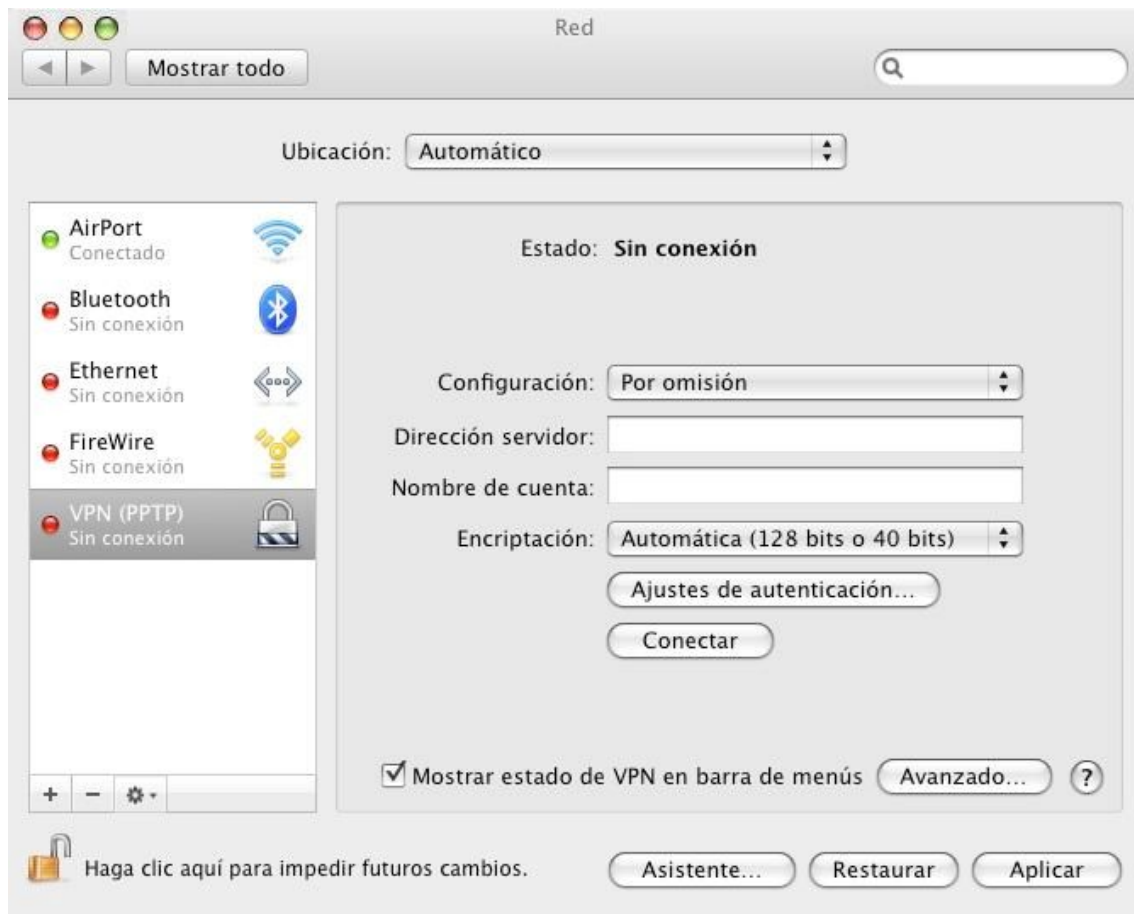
Red

Mostrar todo

Ubicación: Automático

AirPort
Conectado

Bluetooth
Sin conexión

Ethernet
Sin conexión

FireWire
Sin conexión

VPN (PPTP)
Sin conexión

+ −

Estado: Sin conexión

Configuración: Por omisión

Dirección servidor:

Nombre de cuenta:

Encriptación: Automática (128 bits o 40 bits)

Ajustes de autenticación...

Conectar

Mostrar estado de VPN en barra de menús

Avanzado...

?

Haga clic aquí para impedir futuros cambios.

Asistente...

Restaurar

Aplicar